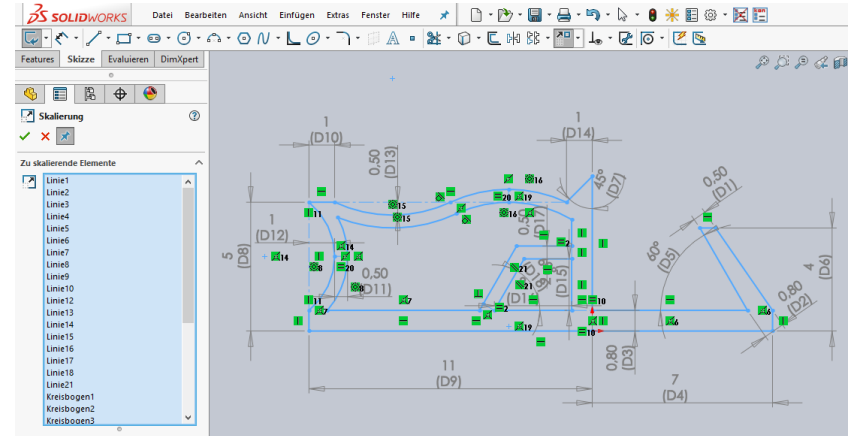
SOLIDWORKS Datei Bearbeiten Ansicht Einfügen Extras Fenster Hilfe

Features Skizze Evaluieren DimXpert

Skalierung

Zu skalierende Elemente

Linie1
Linie2
Linie3
Linie4
Linie5
Linie6
Linie7
Linie8
Linie9
Linie10
Linie12
Linie13
Linie14
Linie15
Linie16
Linie17
Linie18
Linie21
Kreisbogen1
Kreisbogen2
Kreisbogen3

1
(D10)
0,50
(D13)
1
(D14)
45°
(D7)
0,50
(D1)
1
(D12)
5
(D8)
0,50
(D11)
60°
(D5)
4
(D6)
0,80
(D2)
(D15)
(D1
11
(D9)
0,80
(D3)
7
(D4)
15
15
20
19
16
16
14
14
8
20
8
21
21
2
10
10
18
19
11
11
7
7
2
6
6